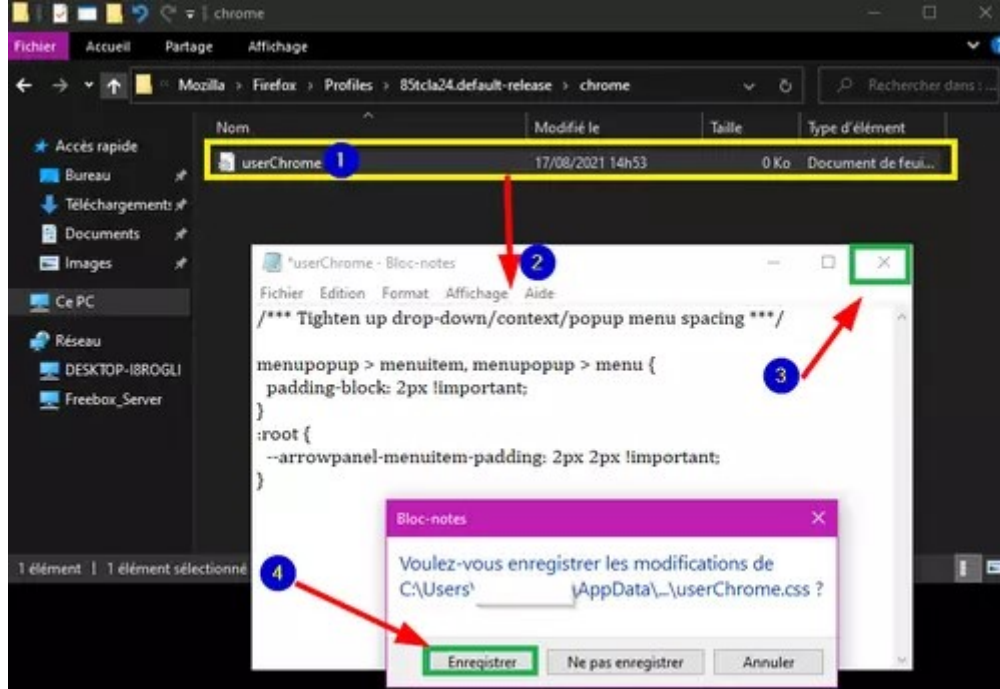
chrome

Fichier Accueil Partage Affichage

Mozilla > Firefox > Profiles > 85tcla24.default-release > chrome

Rechercher dans :

Nom | Modifié le | Taille | Type d'élément

userChrome 1 | 17/08/2021 14h53 | 0 Ko | Document de feui...

Accès rapide
Bureau
Téléchargements
Documents
Images
Ce PC
Réseau
DESKTOP-I8ROGLI
Freebox_Server

1 élément | 1 élément sélectionné

*userChrome - Bloc-notes 2

Fichier Edition Format Affichage Aide

/*** Tighten up drop-down/context/popup menu spacing ***/

menupopup > menuitem, menupopup > menu {
padding-block: 2px !important;
}
:root {
--arrowpanel-menuitem-padding: 2px 2px !important;
}

3

Bloc-notes

Voulez-vous enregistrer les modifications de C:\Users\ \AppData\...\userChrome.css ?

4

Enregistrer | Ne pas enregistrer | Annuler